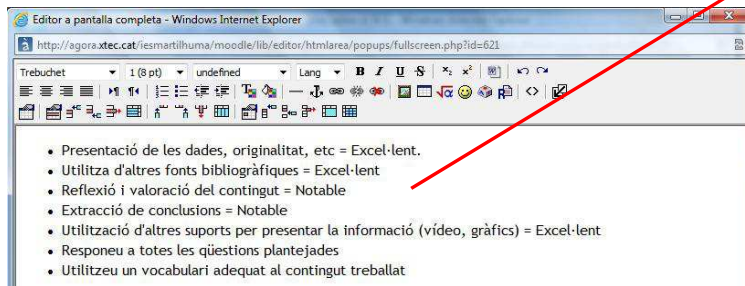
Editor a pantalla completa - Windows Internet Explorer

http://agora.xtec.cat/iesmartilhuma/moodle/lib/editor/htmlarea/popups/fullscreen.php?id=621

Trebuchet | 1 (8 pt) | undefined | Lang | B I U S

- Presentació de les dades, originalitat, etc = Excel·lent.
- Utilitza d'altres fonts bibliogràfiques = Excel·lent
- Reflexió i valoració del contingut = Notable
- Extracció de conclusions = Notable
- Utilització d'altres suports per presentar la informació (vídeo, gràfics) = Excel·lent
- Responeu a totes les qüestions plantejades
- Utilitzeu un vocabulari adequat al contingut treballat